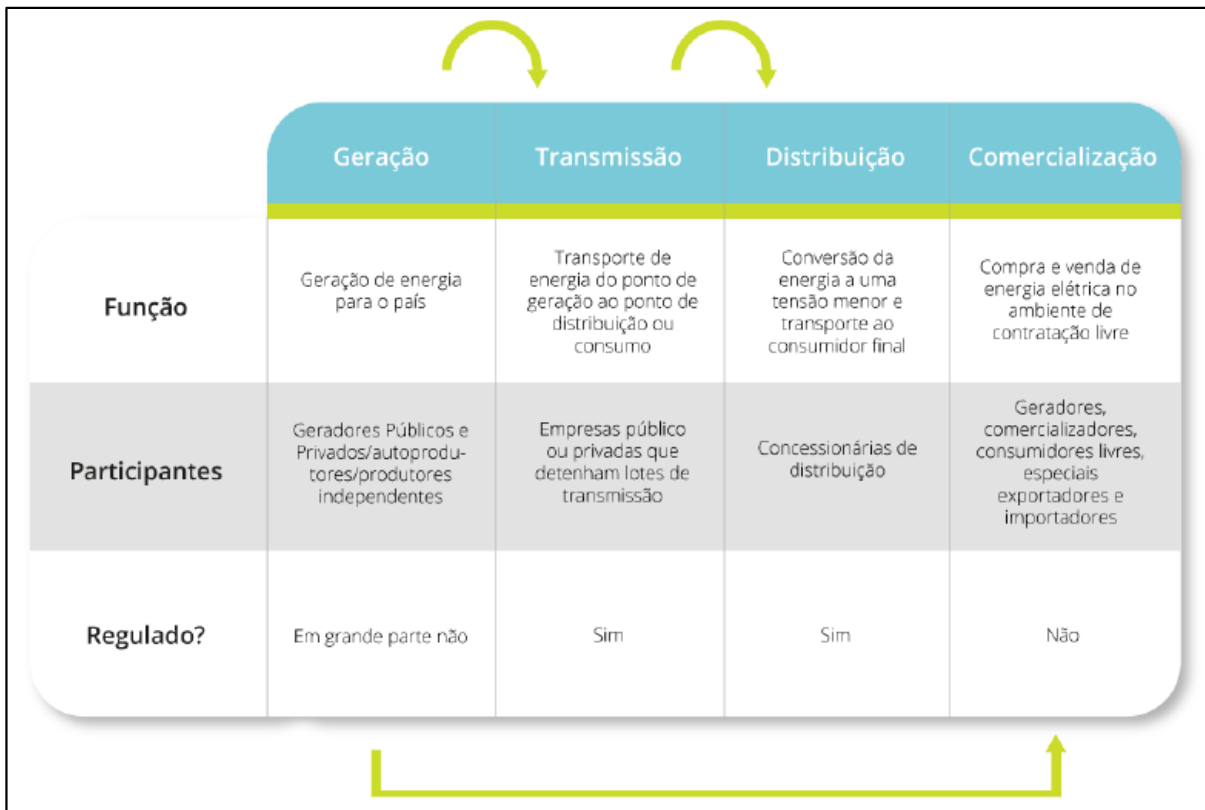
| | Geração | Transmissão | Distribuição | Comercialização |
|---|---|---|---|---|
| Função | Geração de energia para o país | Transporte de energia do ponto de geração ao ponto de distribuição ou consumo | Conversão da energia a uma tensão menor e transporte ao consumidor final | Compra e venda de energia elétrica no ambiente de contratação livre |
| Participantes | Geradores Públicos e Privados/autoprodutores/produtores independentes | Empresas público ou privadas que detenham lotes de transmissão | Concessionárias de distribuição | Geradores, comercializadores, consumidores livres, especiais exportadores e importadores |
| Regulado? | Em grande parte não | Sim | Sim | Não |